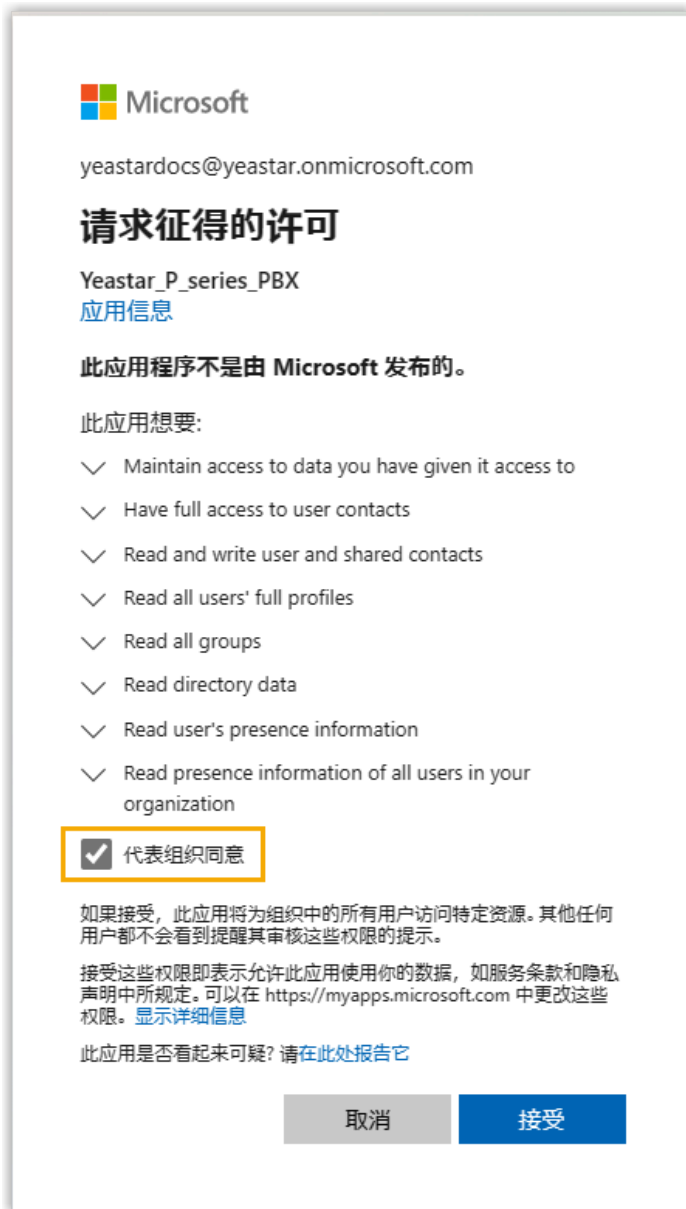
Microsoft

yeastardocs@yeastar.onmicrosoft.com

请求征得的许可

Yeastar_P_series_PBX
应用信息

此应用程序不是由 Microsoft 发布的。

此应用想要:

Maintain access to data you have given it access to

Have full access to user contacts

Read and write user and shared contacts

Read all users' full profiles

Read all groups

Read directory data

Read user's presence information

Read presence information of all users in your organization

代表组织同意

如果接受，此应用将为组织中的所有用户访问特定资源。其他任何用户都不会看到提醒其审核这些权限的提示。

接受这些权限即表示允许此应用使用你的数据，如服务条款和隐私声明中所规定。可以在 https://myapps.microsoft.com 中更改这些权限。显示详细信息

此应用是否看起来可疑? 请在此处报告它

取消

接受